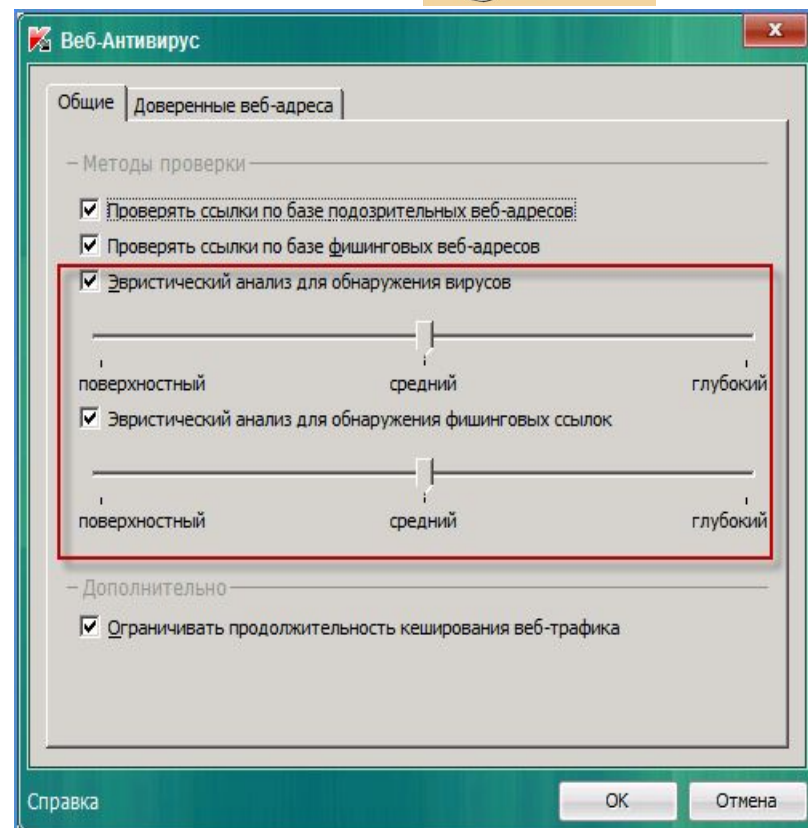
Веб-Антивирус

x

Общие | Доверенные веб-адреса

– Методы проверки

☑ Проверять ссылки по базе подозрительных веб-адресов

☑ Проверять ссылки по базе фишинговых веб-адресов

☑ Эвристический анализ для обнаружения вирусов

поверхностный | средний | глубокий

☑ Эвристический анализ для обнаружения фишинговых ссылок

поверхностный | средний | глубокий

– Дополнительно

☑ Ограничивать продолжительность кеширования веб-трафика

Справка

OK

Отмена